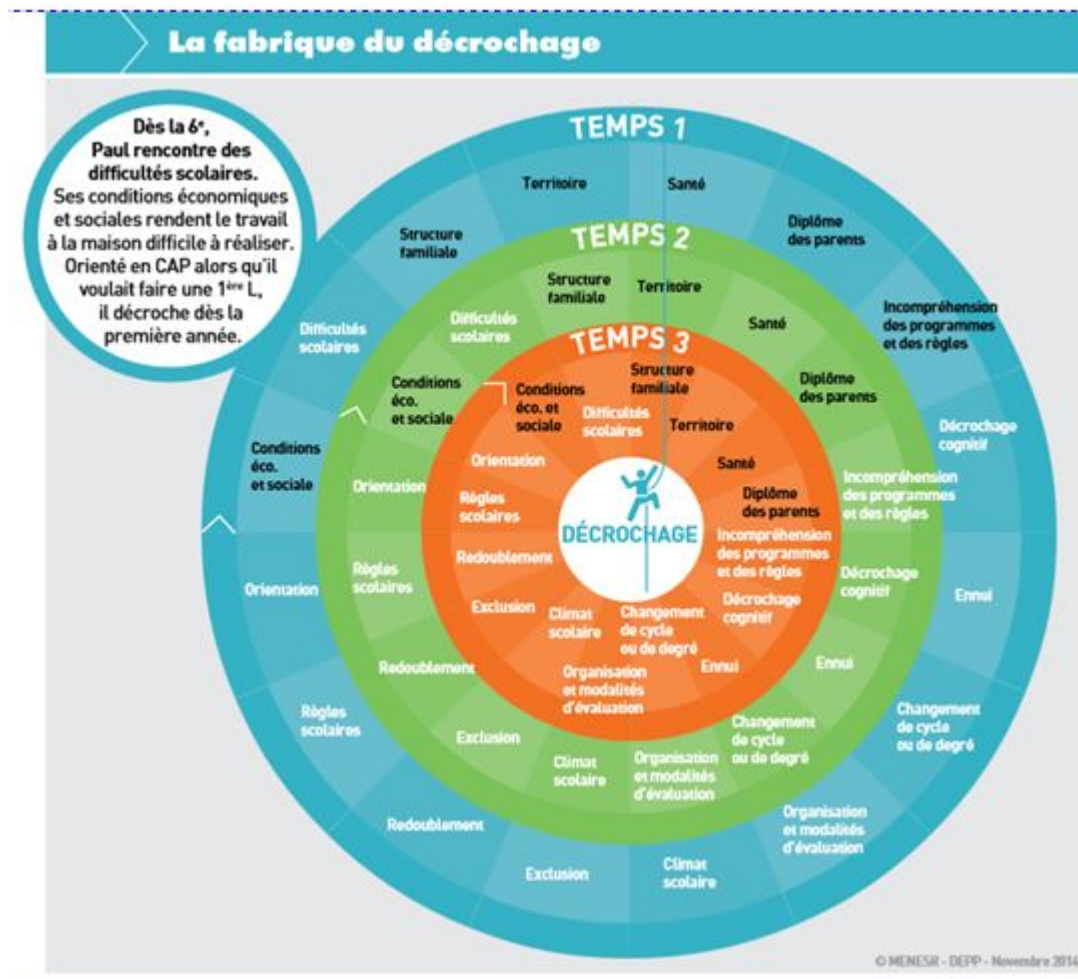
La fabrique du décrochage

Dès la 6$^e$, Paul rencontre des difficultés scolaires. Ses conditions économiques et sociales rendent le travail à la maison difficile à réaliser. Orienté en CAP alors qu'il voulait faire une 1$^{ère}$ L, il décroche dès la première année.

TEMPS 1

Territoire
Santé
Diplôme des parents
Incompréhension des programmes et des règles
Décrochage cognitif
Ennui
Changement de cycle ou de degré
Organisation et modalités d'évaluation
Climat scolaire
Exclusion
Redoublement
Règles scolaires
Orientation
Conditions éco. et sociale
Difficultés scolaires
Structure familiale

TEMPS 2

Structure familiale
Territoire
Santé
Diplôme des parents
Incompréhension des programmes et des règles
Décrochage cognitif
Ennui
Changement de cycle ou de degré
Organisation et modalités d'évaluation
Climat scolaire
Exclusion
Redoublement
Règles scolaires
Orientation
Conditions éco. et sociale
Difficultés scolaires

TEMPS 3

Structure familiale
Territoire
Santé
Diplôme des parents
Incompréhension des programmes et des règles
Décrochage cognitif
Ennui
Changement de cycle ou de degré
Organisation et modalités d'évaluation
Climat scolaire
Exclusion
Redoublement
Règles scolaires
Orientation
Conditions éco. et sociale
Difficultés scolaires

DÉCROCHAGE

© MENESR - DEPP - Novembre 2014